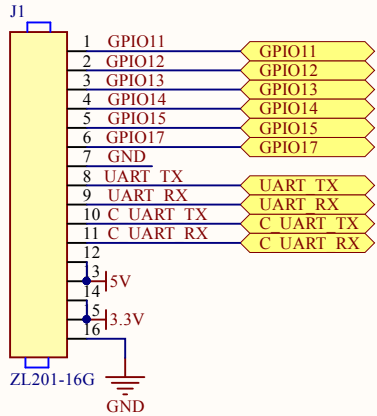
J1

1 GPIO11
2 GPIO12
3 GPIO13
4 GPIO14
5 GPIO15
6 GPIO17
7 GND
8 UART_TX
9 UART_RX
10 C_UART_TX
11 C_UART_RX
12
13
14
15
16

GPIO11
GPIO12
GPIO13
GPIO14
GPIO15
GPIO17
UART_TX
UART_RX
C_UART_TX
C_UART_RX

5V
3.3V

ZL201-16G

GND